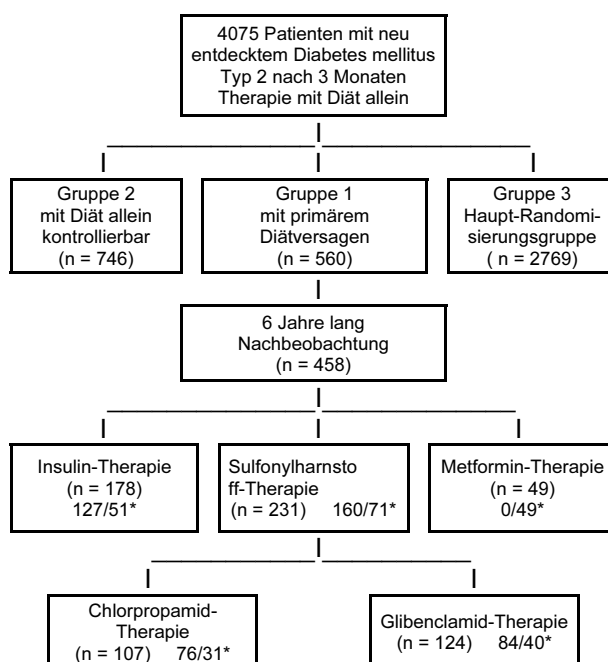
4075 Patienten mit neu entdecktem Diabetes mellitus Typ 2 nach 3 Monaten Therapie mit Diät allein

Gruppe 2 mit Diät allein kontrollierbar (n = 746)

Gruppe 1 mit primärem Diätversagen (n = 560)

Gruppe 3 Haupt-Randomisierungsgruppe ( n = 2769)

6 Jahre lang Nachbeobachtung (n = 458)

Insulin-Therapie (n = 178) 127/51*

Sulfonylharnstoff-Therapie (n = 231) 160/71*

Metformin-Therapie (n = 49) 0/49*

Chlorpropamid-Therapie (n = 107) 76/31*

Glibenclamid-Therapie (n = 124) 84/40*